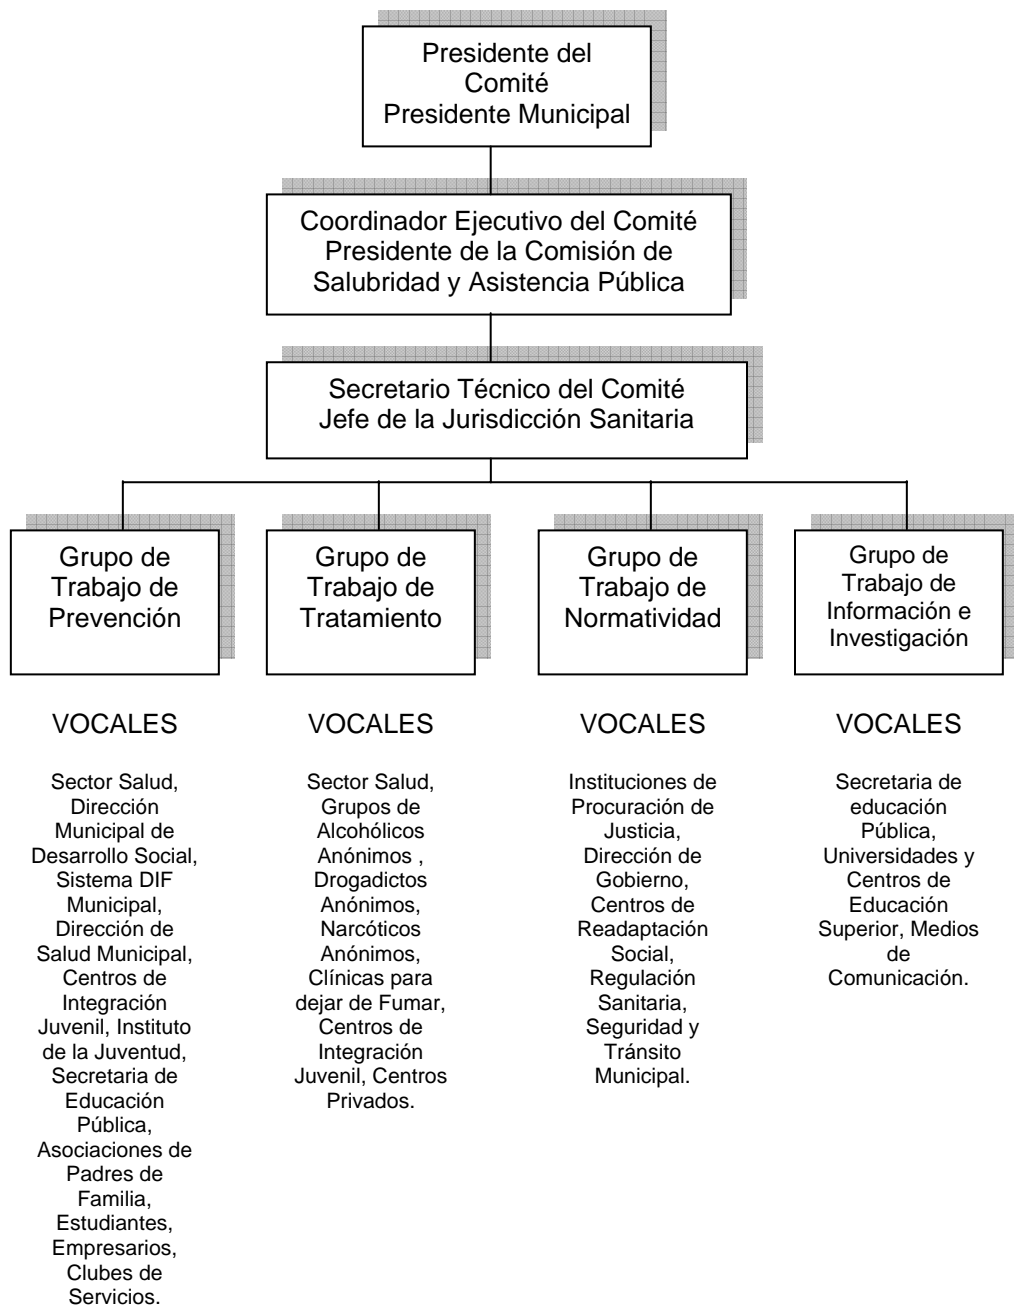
Presidente del Comité
Presidente Municipal

Coordinador Ejecutivo del Comité
Presidente de la Comisión de Salubridad y Asistencia Pública

Secretario Técnico del Comité
Jefe de la Jurisdicción Sanitaria

Grupo de Trabajo de Prevención

VOCALES

Sector Salud, Dirección Municipal de Desarrollo Social, Sistema DIF Municipal, Dirección de Salud Municipal, Centros de Integración Juvenil, Instituto de la Juventud, Secretaria de Educación Pública, Asociaciones de Padres de Familia, Estudiantes, Empresarios, Clubes de Servicios.

Grupo de Trabajo de Tratamiento

VOCALES

Sector Salud, Grupos de Alcohólicos Anónimos , Drogadictos Anónimos, Narcóticos Anónimos, Clínicas para dejar de Fumar, Centros de Integración Juvenil, Centros Privados.

Grupo de Trabajo de Normatividad

VOCALES

Instituciones de Procuración de Justicia, Dirección de Gobierno, Centros de Readaptación Social, Regulación Sanitaria, Seguridad y Tránsito Municipal.

Grupo de Trabajo de Información e Investigación

VOCALES

Secretaria de educación Pública, Universidades y Centros de Educación Superior, Medios de Comunicación.